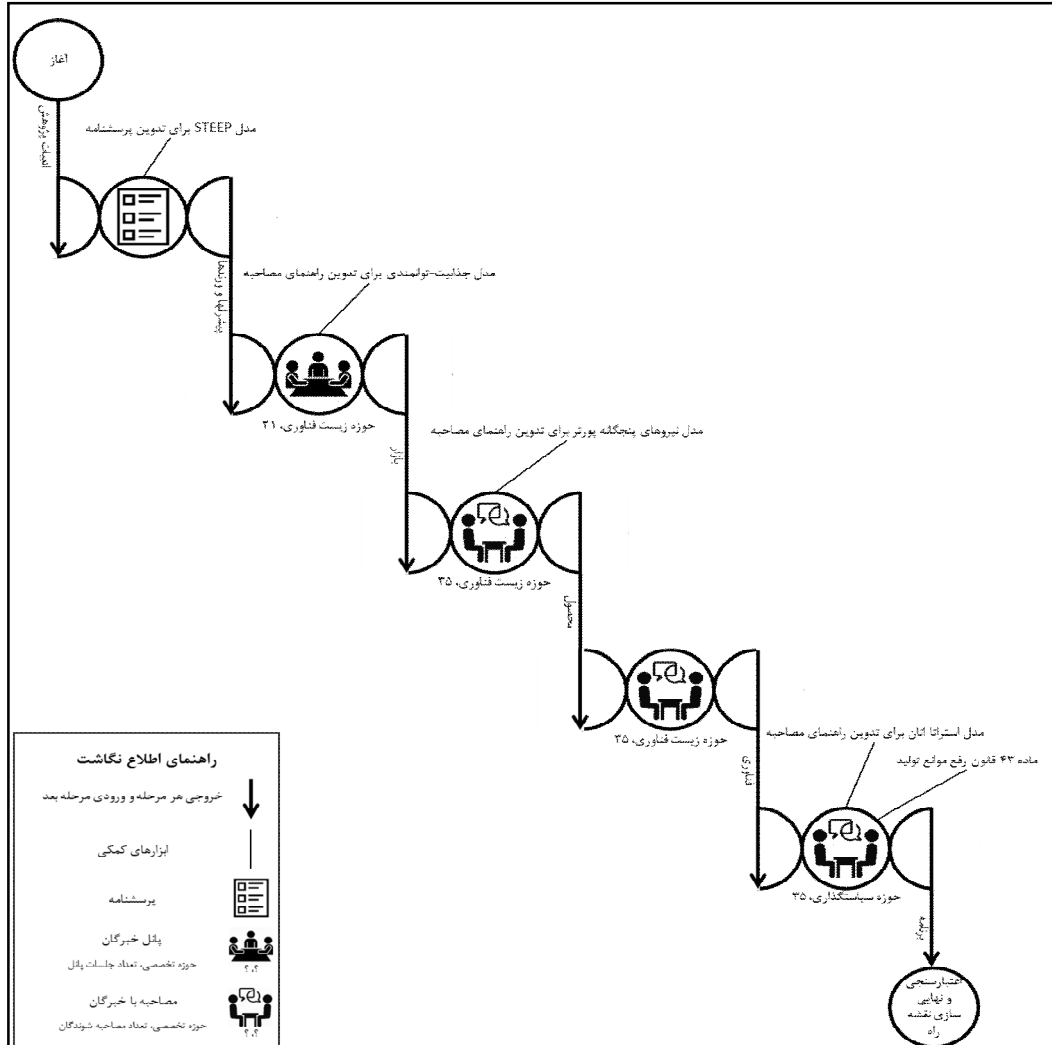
آغاز

اهداف پژوهش

مدل STEEP برای تدوین پرسشنامه

پیشران‌ها و روندها

مدل جذابیت-توانمندی برای تدوین راهنمای مصاحبه

حوزه زیست فناوری، ۲۱

بازار

مدل نیروهای پنجگانه پورتر برای تدوین راهنمای مصاحبه

حوزه زیست فناوری، ۳۵

محصول

حوزه زیست فناوری، ۳۵

فناوری

مدل استراتا لاب برای تدوین راهنمای مصاحبه

ماده ۴۳ قانون رفع موانع تولید

حوزه سیاستگذاری، ۳۵

برنامه

اعتبارسنجی و نهایی سازی نقشه راه

راهنمای اطلاع نگاشت

خروجی هر مرحله و ورودی مرحله بعد

ابزارهای کمکی

پرسشنامه

پانل خبرگان

حوزه تخصصی، تعداد جلسات پانل

۲،۲

مصاحبه با خبرگان

حوزه تخصصی، تعداد مصاحبه شوندگان

۲،۲